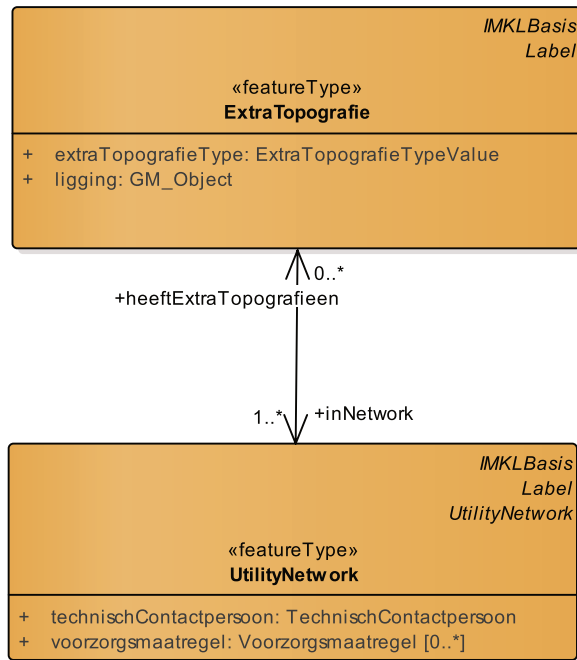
IMKLBasis
Label

«featureType»
**ExtraTopografie**

+ extraTopografieType: ExtraTopografieTypeValue
+ ligging: GM_Object

0..*
+heeftExtraTopografieen

1..*
+inNetwork

IMKLBasis
Label
UtilityNetwork

«featureType»
**UtilityNetwork**

+ technischContactpersoon: TechnischContactpersoon
+ voorzorgsmaatregel: Voorzorgsmaatregel [0..*]